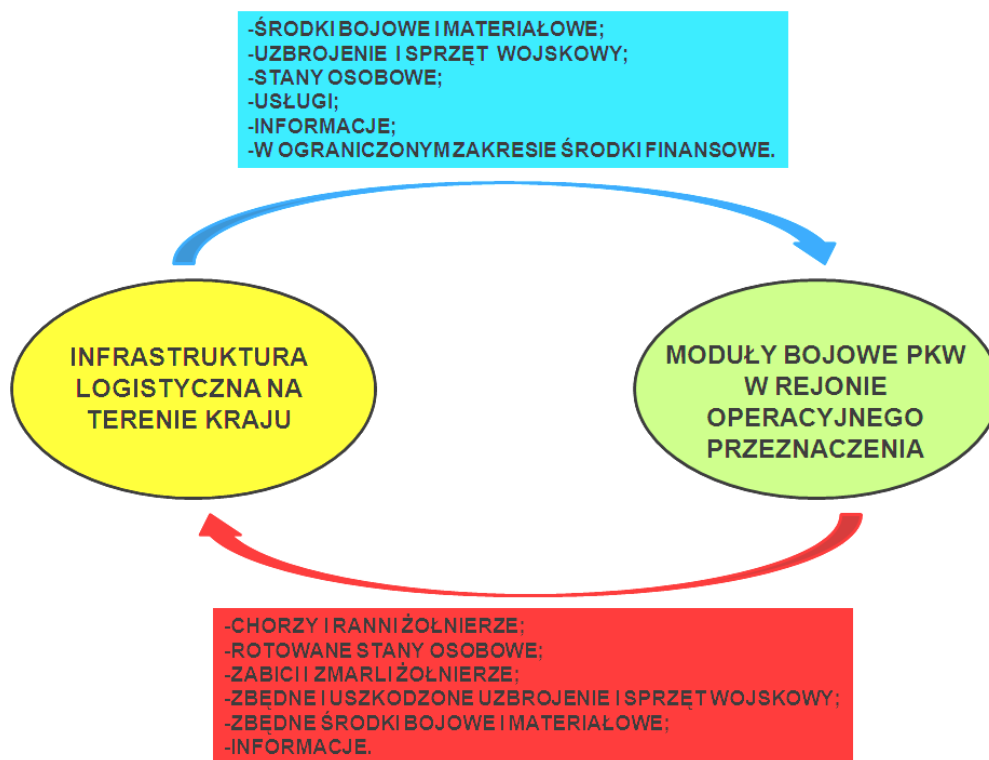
-ŚRODKI BOJOWE I MATERIAŁOWE;
-UZBROJENIE I SPRZĘT WOJSKOWY;
-STANY OSOBOWE;
-USŁUGI;
-INFORMACJE;
-W OGRANICZONYM ZAKRESIE ŚRODKI FINANSOWE.

INFRASTRUKTURA LOGISTYCZNA NA TERENIE KRAJU

MODUŁY BOJOWE PKW W REJONIE OPERACYJNEGO PRZEZNACZENIA

-CHORZY I RANNI ŻOŁNIERZE;
-ROTOWANE STANY OSOBOWE;
-ZABICI I ZMARLI ŻOŁNIERZE;
-ZBĘDNE I USZKODZONE UZBROJENIE I SPRZĘT WOJSKOWY;
-ZBĘDNE ŚRODKI BOJOWE I MATERIAŁOWE;
-INFORMACJE.